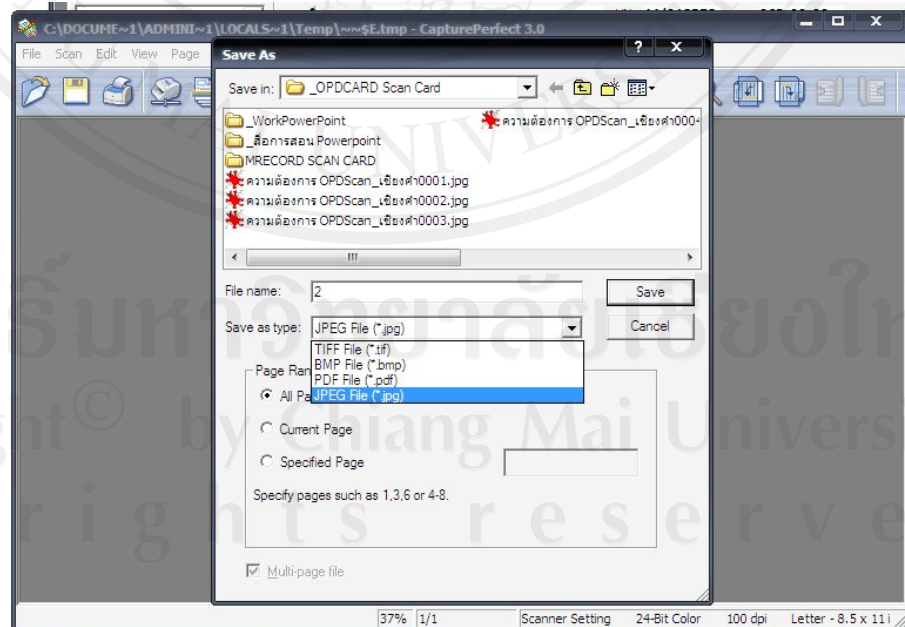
C:\DOCUME~1\ADMINI~1\LOCALS~1\Temp\~~$E.tmp - CapturePerfect 3.0

File Scan Edit View Page

Save As

Save in: _OPDCARD Scan Card

_WorkPowerPoint
_สื่อการสอน Powerpoint
MRECORD SCAN CARD
ความต้องการ OPDScan_เชียงคำ0001.jpg
ความต้องการ OPDScan_เชียงคำ0002.jpg
ความต้องการ OPDScan_เชียงคำ0003.jpg
ความต้องการ OPDScan_เชียงคำ000

File name: 2

Save

Save as type: JPEG File (*.jpg)

Cancel

TIFF File (*.tif)
BMP File (*.bmp)
PDF File (*.pdf)
JPEG File (*.jpg)

Page Ran

All Pa

Current Page

Specified Page

Specify pages such as 1,3,6 or 4-8.

Multi-page file

37% 1/1 Scanner Setting 24-Bit Color 100 dpi Letter - 8.5 x 11 i

ลิขสิทธิ์มหาวิทยาลัยเชียงใหม่
Copyright© by Chiang Mai University
All rights reserved